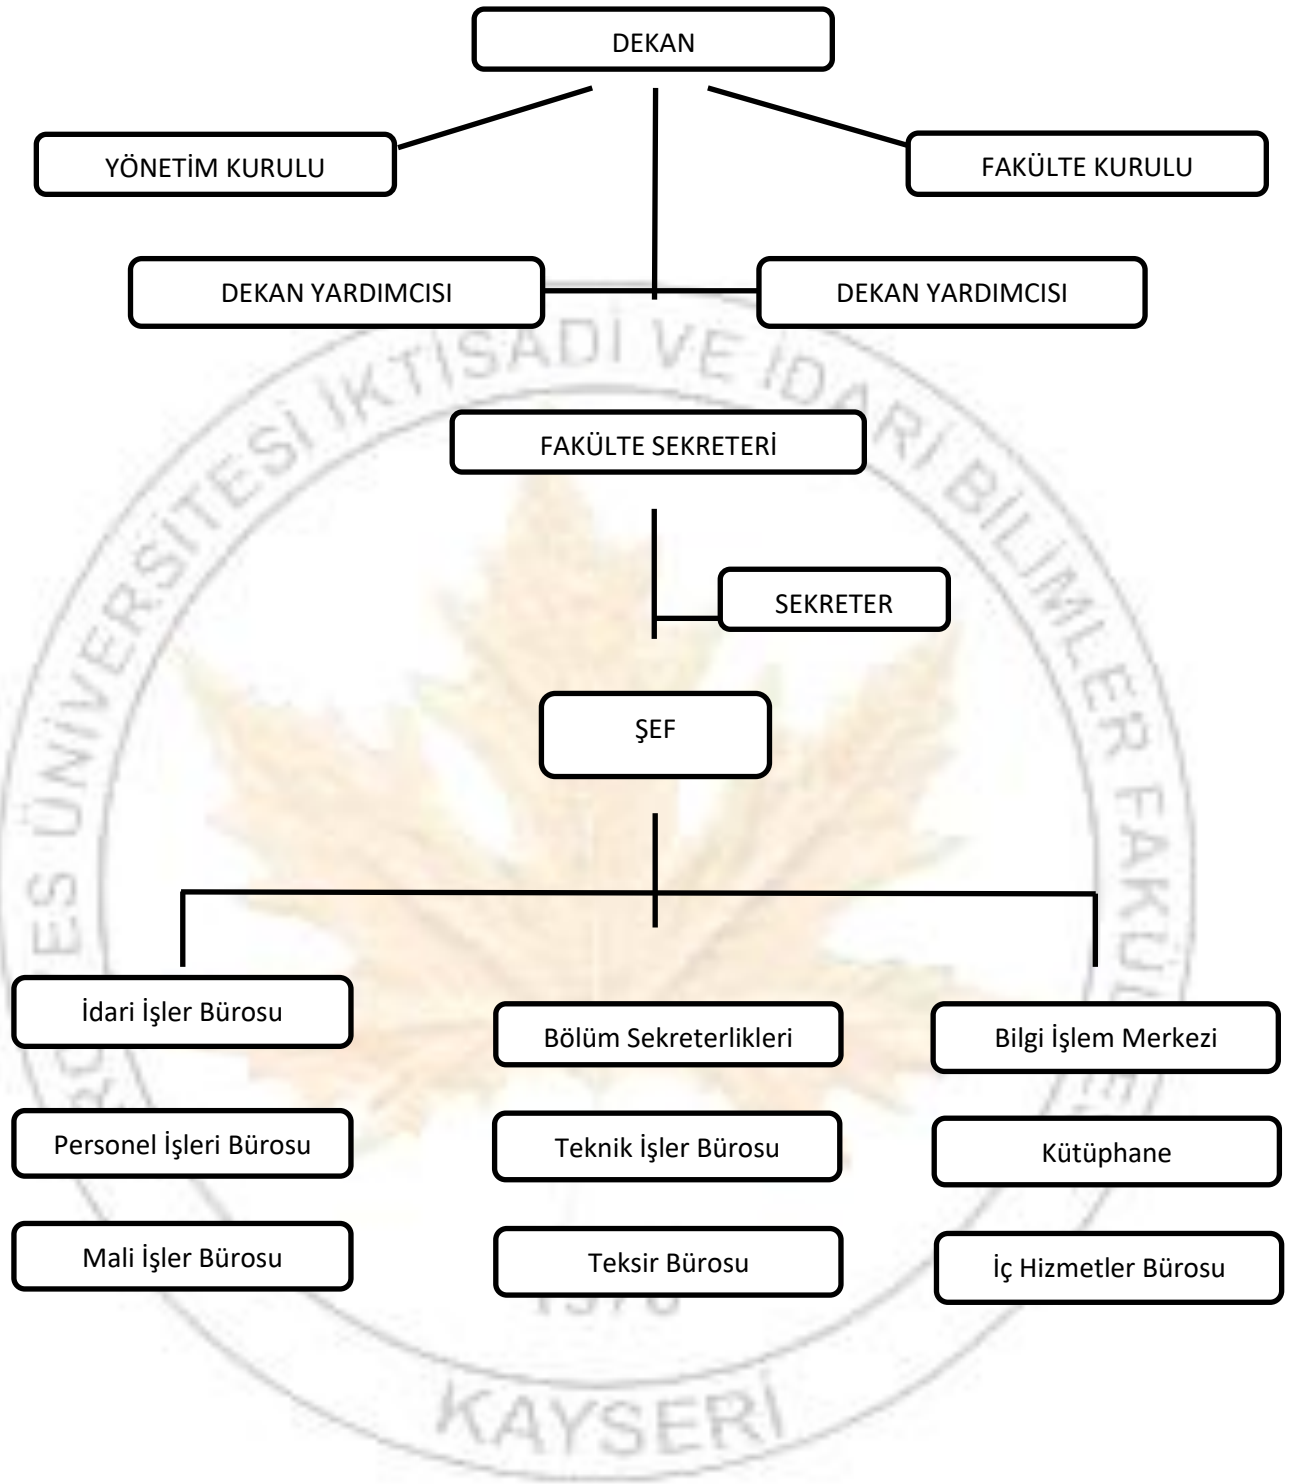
DEKAN

YÖNETİM KURULU

FAKÜLTE KURULU

DEKAN YARDIMCISI

DEKAN YARDIMCISI

FAKÜLTE SEKRETERİ

SEKRETER

ŞEF

İdari İşler Bürosu

Bölüm Sekreterlikleri

Bilgi İşlem Merkezi

Personel İşleri Bürosu

Teknik İşler Bürosu

Kütüphane

Mali İşler Bürosu

Teksir Bürosu

İç Hizmetler Bürosu

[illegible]ES ÜNİVERSİTESİ İKTİSADİ VE İDARİ BİLİMLER FAKÜ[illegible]

1978

KAYSERİ